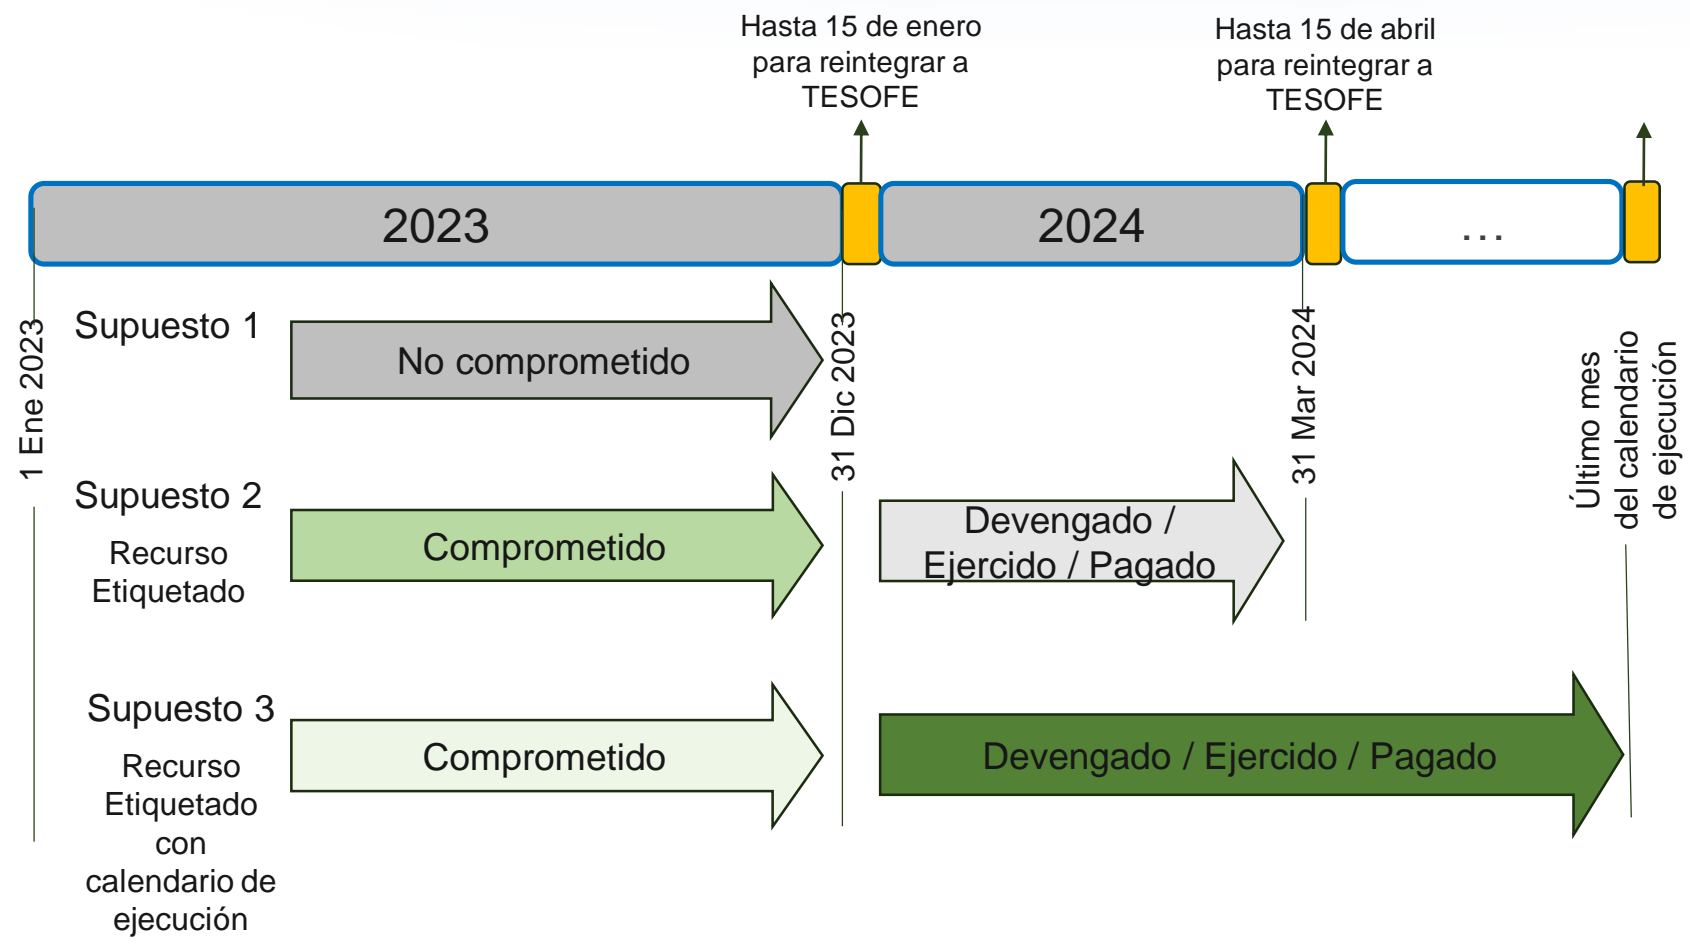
Hasta 15 de enero para reintegrar a TESOFE

Hasta 15 de abril para reintegrar a TESOFE

2023

2024

…

1 Ene 2023

Supuesto 1

No comprometido

31 Dic 2023

31 Mar 2024

Último mes del calendario de ejecución

Supuesto 2

Recurso Etiquetado

Comprometido

Devengado / Ejercido / Pagado

Supuesto 3

Recurso Etiquetado con calendario de ejecución

Comprometido

Devengado / Ejercido / Pagado